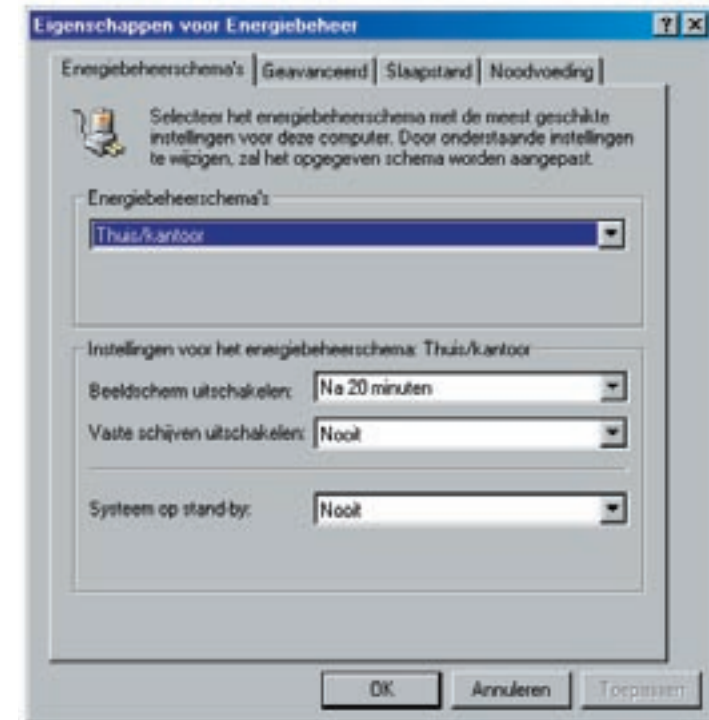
Eigenschappen voor Energiebeheer

? ×

Energiebeheerschema's | Geavanceerd | Slaapstand | Noodvoeding

Selecteer het energiebeheerschema met de meest geschikte instellingen voor deze computer. Door onderstaande instellingen te wijzigen, zal het opgegeven schema worden aangepast.

Energiebeheerschema's

Thuis/kantoor

Instellingen voor het energiebeheerschema: Thuis/kantoor

Beeldscherm uitschakelen: Na 20 minuten

Vaste schijven uitschakelen: Nooit

Systeem op stand-by: Nooit

OK Annuleren Toepassen